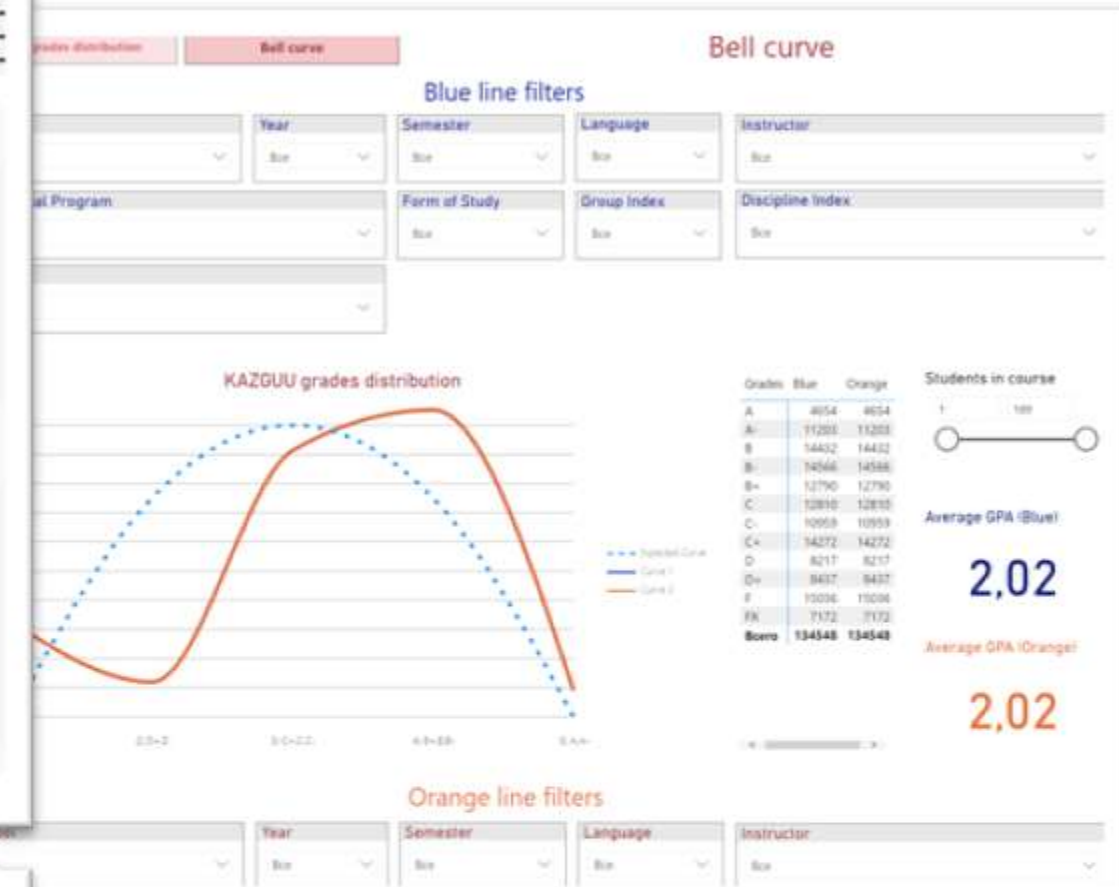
grades distribution

Bell curve

Bell curve

Blue line filters

Year
Все

Semester
Все

Language
Все

Instructor
Все

al Program

Form of Study
Все

Group Index
Все

Discipline Index
Все

KAZGUU grades distribution

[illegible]
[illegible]
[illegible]

| Grades | Blue | Orange |
|---|---|---|
| A | 4654 | 4654 |
| A- | 11203 | 11203 |
| B | 14432 | 14432 |
| B- | 14566 | 14566 |
| B+ | 12790 | 12790 |
| C | 12810 | 12810 |
| C- | 10959 | 10959 |
| C+ | 14272 | 14272 |
| D | 8217 | 8217 |
| D+ | 8437 | 8437 |
| F | 15036 | 15036 |
| FX | 7172 | 7172 |
| Всего | 134548 | 134548 |

Students in course
1
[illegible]

Average GPA (Blue)
2,02

Average GPA (Orange)
2,02

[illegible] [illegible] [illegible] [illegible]

Orange line filters

Year
Все

Semester
Все

Language
Все

Instructor
Все